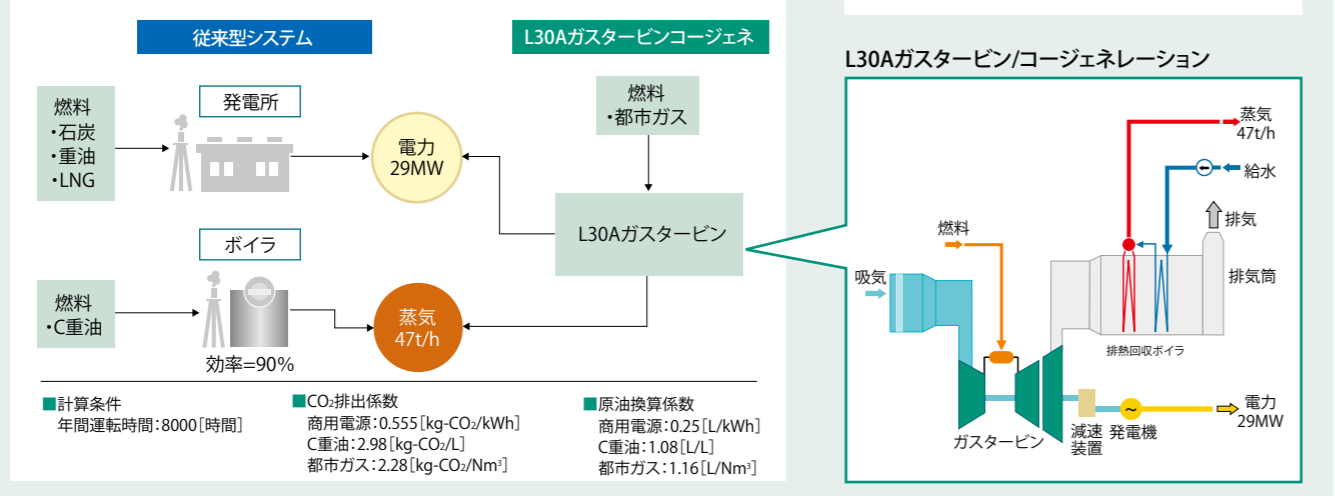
従来型システム

L30Aガスタービンコージェネ

燃料
・石炭
・重油
・LNG

発電所

電力
29MW

燃料
・都市ガス

L30Aガスタービン

ボイラ

燃料
・C重油

効率=90%

蒸気
47t/h

■計算条件
年間運転時間：8000［時間］

■$CO_2$排出係数
商用電源：0.555［kg-$CO_2$/kWh］
C重油：2.98［kg-$CO_2$/L］
都市ガス：2.28［kg-$CO_2$/$Nm^3$］

■原油換算係数
商用電源：0.25［L/kWh］
C重油：1.08［L/L］
都市ガス：1.16［L/$Nm^3$］

L30Aガスタービン/コージェネレーション

蒸気
47t/h

給水

排気

燃料

吸気

排気筒

排熱回収ボイラ

ガスタービン

減速
装置

発電機

電力
29MW